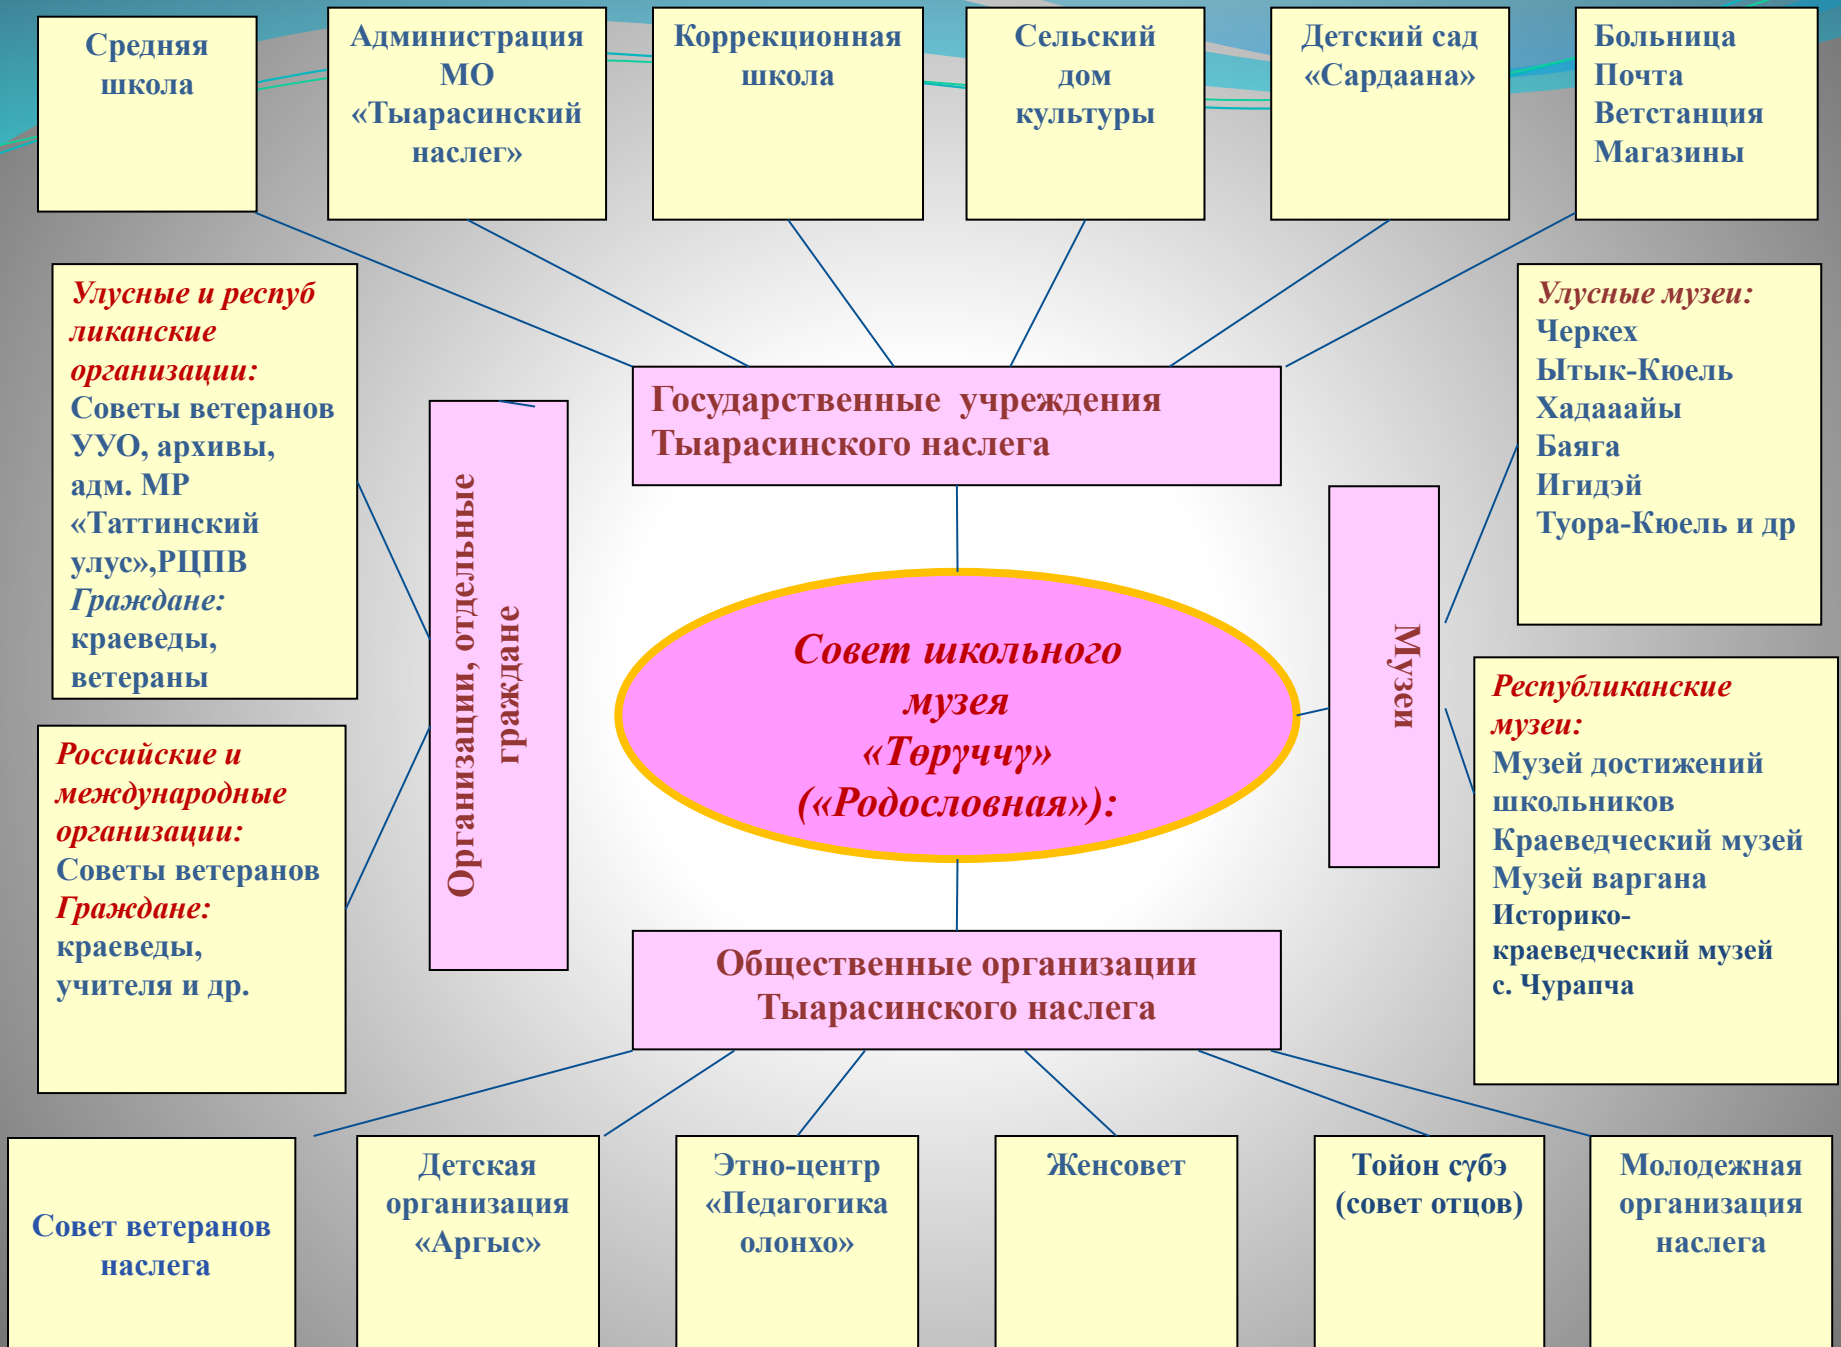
Средняя школа

Администрация МО «Тыарасинский наслег»

Коррекционная школа

Сельский дом культуры

Детский сад «Сардаана»

Больница
Почта
Ветстанция
Магазины

Улусные и республиканские организации:
Советы ветеранов
УУО, архивы, адм. МР «Таттинский улус»,РЦПВ
Граждане:
краеведы, ветераны

Организации, отдельные граждане

Государственные учреждения Тыарасинского наслега

Улусные музеи:
Черкех
Ытык-Кюель
Хадаааййы
Баяга
Игидэй
Туора-Кюель и др

Музеи

Совет школьного музея «Төрүччү» («Родословная»):

Российские и международные организации:
Советы ветеранов
Граждане:
краеведы, учителя и др.

Республиканские музеи:
Музей достижений школьников
Краеведческий музей
Музей варгана
Историко-краеведческий музей с. Чурапча

Общественные организации Тыарасинского наслега

Совет ветеранов наслега

Детская организация «Аргыс»

Этно-центр «Педагогика олонхо»

Женсовет

Тойон сүбэ (совет отцов)

Молодежная организация наслега